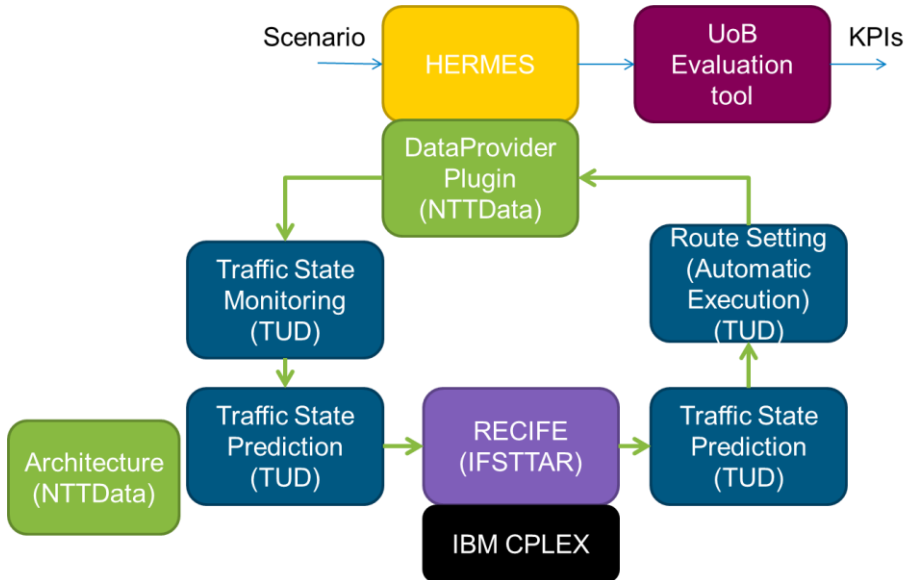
Scenario

HERMES

UoB Evaluation tool

KPIs

DataProvider Plugin (NTTData)

Traffic State Monitoring (TUD)

Route Setting (Automatic Execution) (TUD)

Traffic State Prediction (TUD)

RECIFE (IFSTTAR)

Traffic State Prediction (TUD)

Architecture (NTTData)

IBM CPLEX